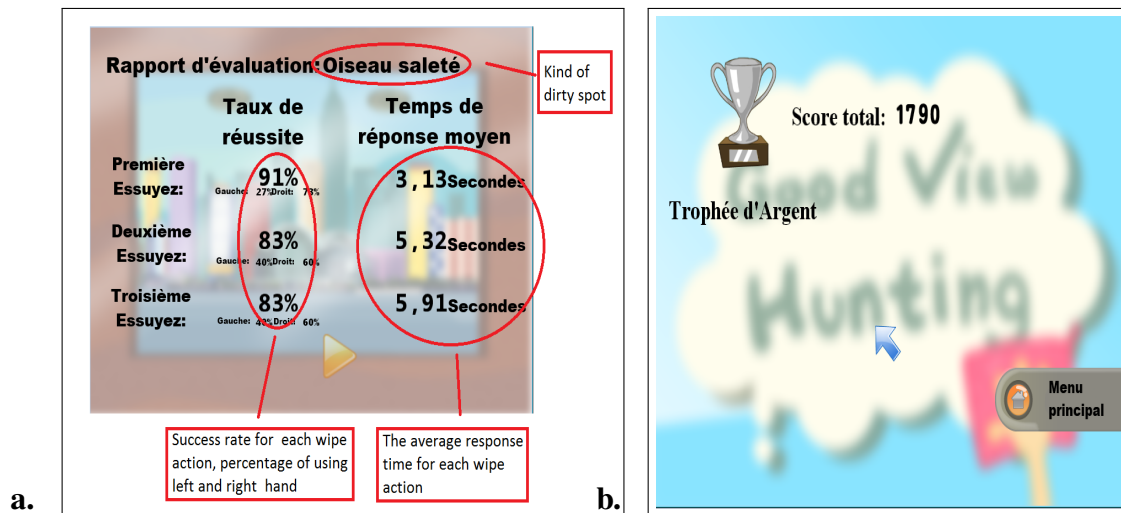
Rapport d'évaluation: Oiseau saleté

Kind of dirty spot

| | Taux de réussite | Temps de réponse moyen |
|---|---|---|
| Première Essuyez: | 91% Gauche: 27% Droit: 73% | 3,13 Secondes |
| Deuxième Essuyez: | 83% Gauche: 40% Droit: 60% | 5,32 Secondes |
| Troisième Essuyez: | 83% Gauche: 40% Droit: 60% | 5,91 Secondes |

Success rate for each wipe action, percentage of using left and right hand

The average response time for each wipe action

a.

b.

Score total: 1790

Trophée d'Argent

Good View Hunting

Menu principal